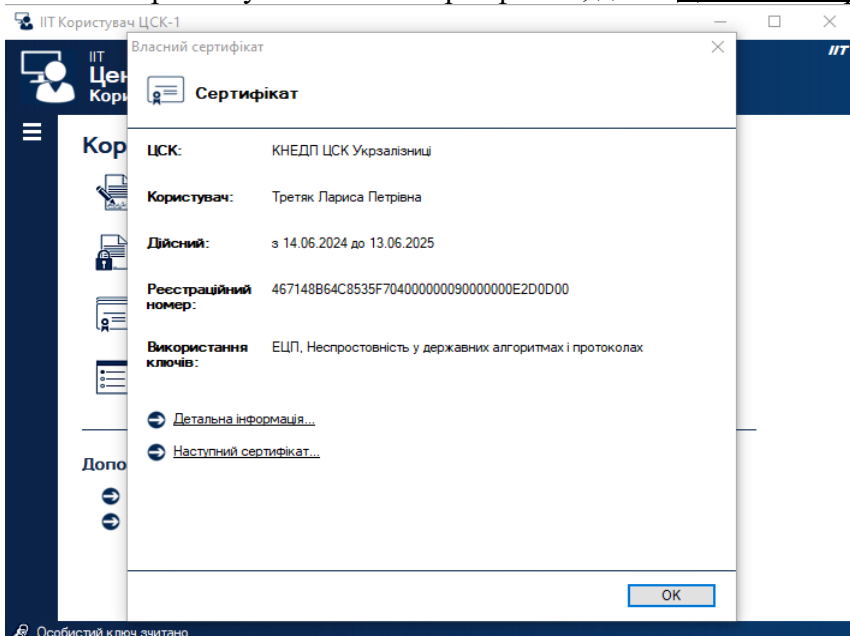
ІІТ Користувач ЦСК-1

ІІТ
Цен
Кори

Кор

Допо

ІІТ

Власний сертифікат

Сертифікат

ЦСК: КНЕДП ЦСК Укрзалізниці

Користувач: Третяк Лариса Петрівна

Дійсний: з 14.06.2024 до 13.06.2025

Реєстраційний номер: 467148B64C8535F70400000009000000E2D0D00

Використання ключів: ЕЦП, Неспростовність у державних алгоритмах і протоколах

Детальна інформація...

Наступний сертифікат...

OK

Особистий ключ зчитано